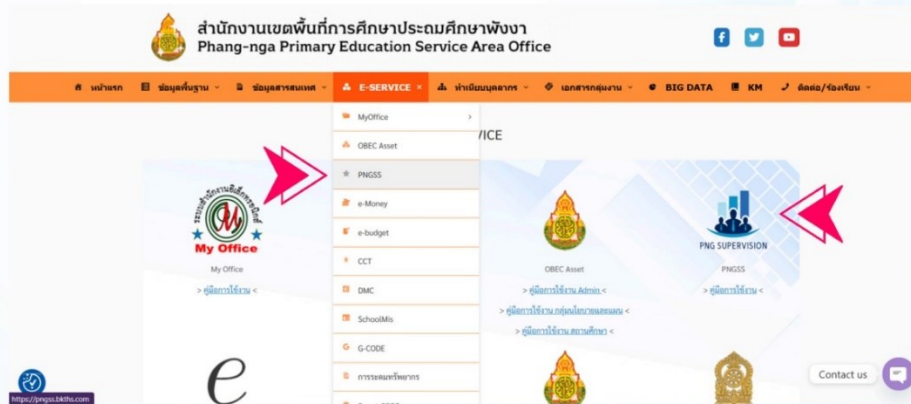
สำนักงานเขตพื้นที่การศึกษาประถมศึกษาพังงา
Phang-nga Primary Education Service Area Office

หน้าแรก | ข้อมูลพื้นฐาน | ข้อมูลสารสนเทศ | E-SERVICE | ทำเนียบบุคลากร | เอกสารกลุ่มงาน | BIG DATA | KM | ติดต่อ/ร้องเรียน

MyOffice
OBEC Asset
PNGSS
e-Money
e-budget
CCT
DMC
SchoolMis
G-CODE
การระดมทรัพยากร

VICE

My Office
My Office
> คู่มือการใช้งาน <

OBEC Asset
> คู่มือการใช้งาน Admin <
> คู่มือการใช้งาน กลุ่มนโยบายและแผน <
> คู่มือการใช้งาน สถานศึกษา <

PNG SUPERVISION
PNGSS
> คู่มือการใช้งาน <

e

Contact us

https://pngss.bkths.com